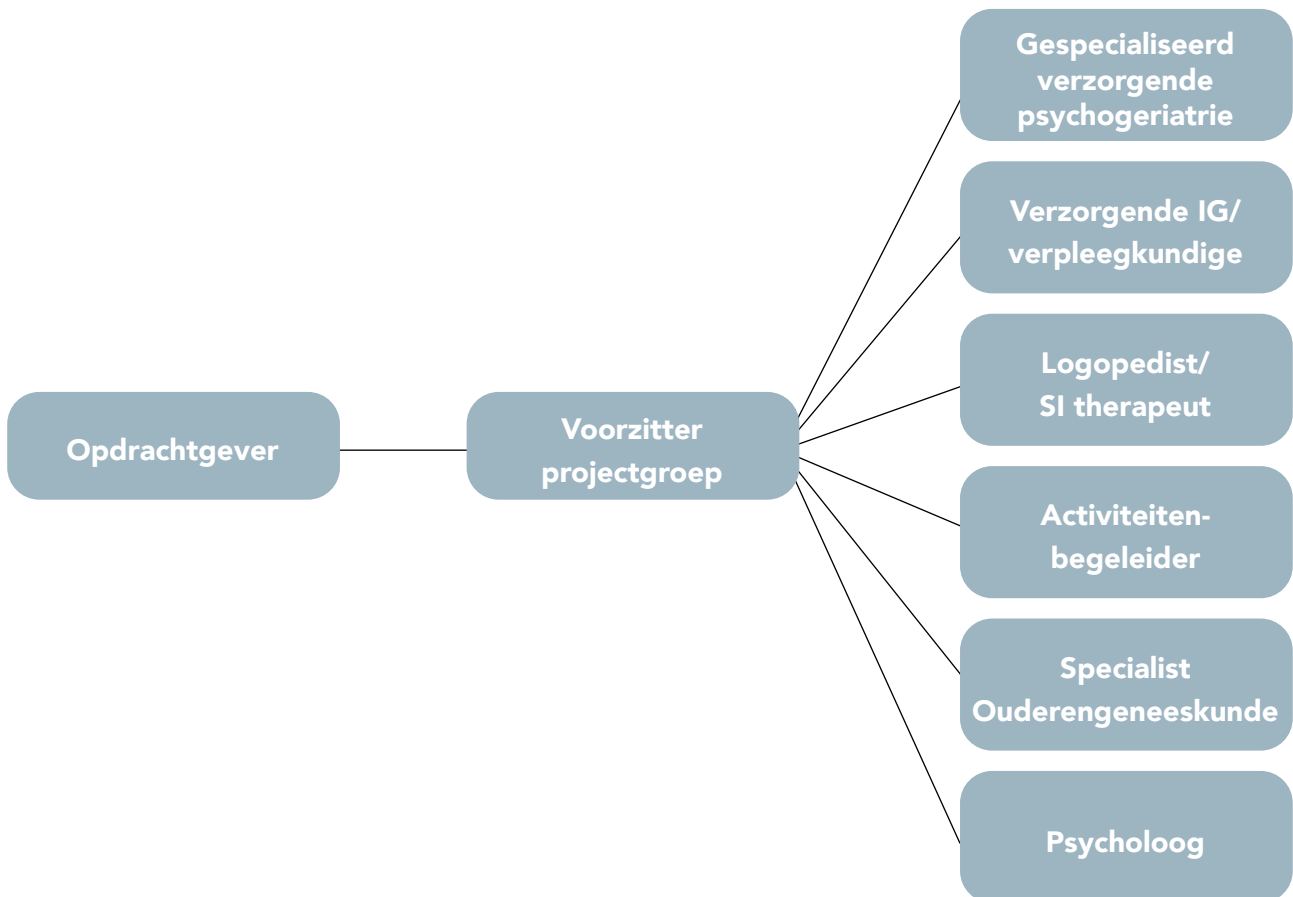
Opdrachtgever

Voorzitter projectgroep

Gespecialiseerd verzorgende psychogeriatrie

Verzorgende IG/ verpleegkundige

Logopedist/ SI therapeut

Activiteitenbegeleider

Specialist Ouderengeneeskunde

Psycholoog